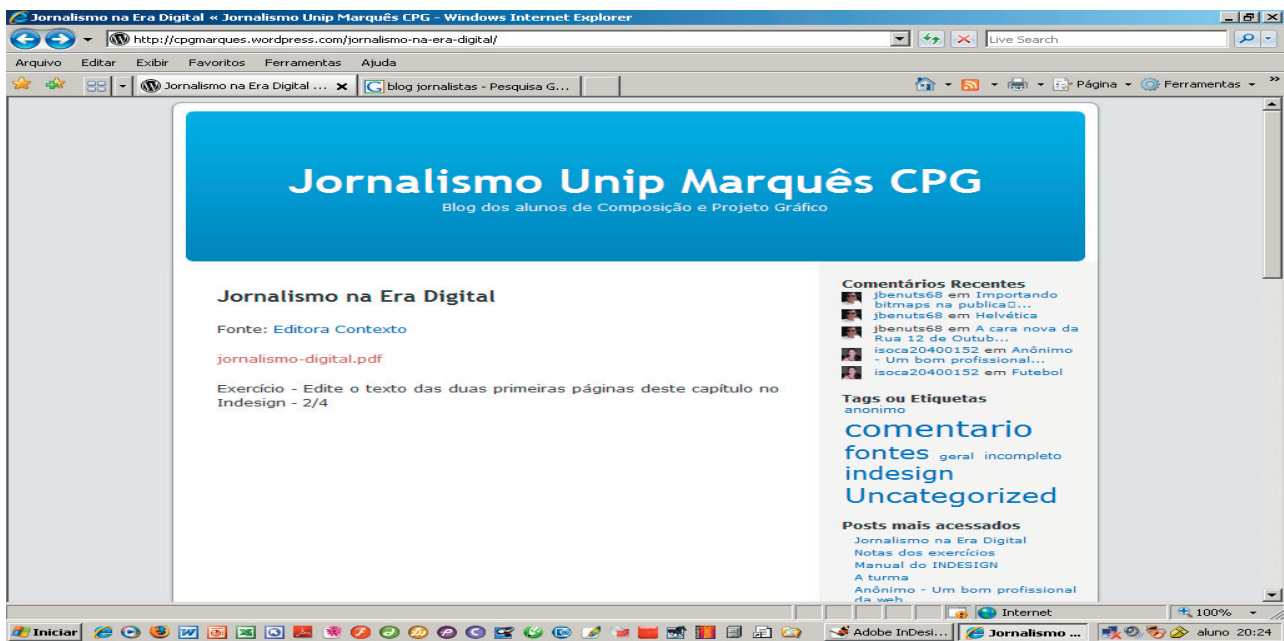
Jornalismo na Era Digital « Jornalismo Unip Marquês CPG - Windows Internet Explorer

http://cpgmarques.wordpress.com/jornalismo-na-era-digital/

Live Search

Arquivo Editar Exibir Favoritos Ferramentas Ajuda

Jornalismo na Era Digital ... blog jornalistas - Pesquisa G...

Página Ferramentas

Jornalismo Unip Marquês CPG
Blog dos alunos de Composição e Projeto Gráfico

Jornalismo na Era Digital

Fonte: Editora Contexto

jornalismo-digital.pdf

Exercício - Edite o texto das duas primeiras páginas deste capítulo no Indesign - 2/4

Comentários Recentes
jbenuts68 em Importando bitmaps na publica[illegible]...
jbenuts68 em Helvética
jbenuts68 em A cara nova da Rua 12 de Outub...
isoca20400152 em Anônimo - Um bom profissional...
isoca20400152 em Futebol

Tags ou Etiquetas
anonimo
comentario
fontes geral incompleto
indesign
Uncategorized

Posts mais acessados
Jornalismo na Era Digital
Notas dos exercícios
Manual do INDESIGN
A turma
Anônimo - Um bom profissional da web

Internet 100%

Iniciar Adobe InDesi... Jornalismo ... aluno 20:24